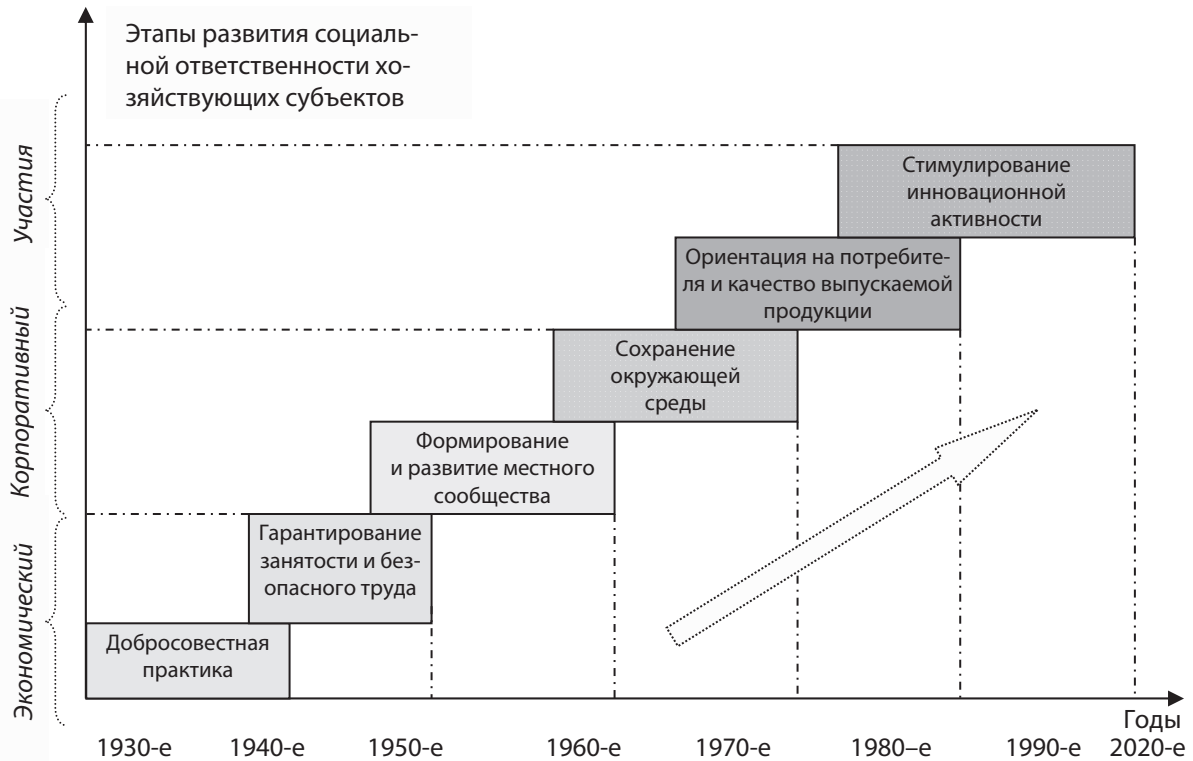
Этапы развития социальной ответственности хозяйствующих субъектов

Участия

Корпоративный

Экономический

Стимулирование инновационной активности

Ориентация на потребителя и качество выпускаемой продукции

Сохранение окружающей среды

Формирование и развитие местного сообщества

Гарантирование занятости и безопасного труда

Добросовестная практика

Годы

1930-е 1940-е 1950-е 1960-е 1970-е 1980–е 1990-е 2020-е